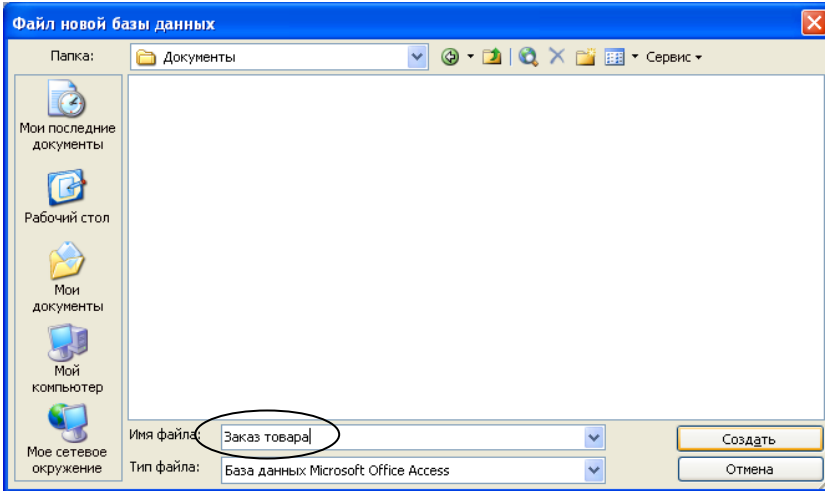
Файл новой базы данных

Папка: Документы

Сервис

Мои последние документы

Рабочий стол

Мои документы

Мой компьютер

Мое сетевое окружение

Имя файла: Заказ товара

Тип файла: База данных Microsoft Office Access

Создать

Отмена